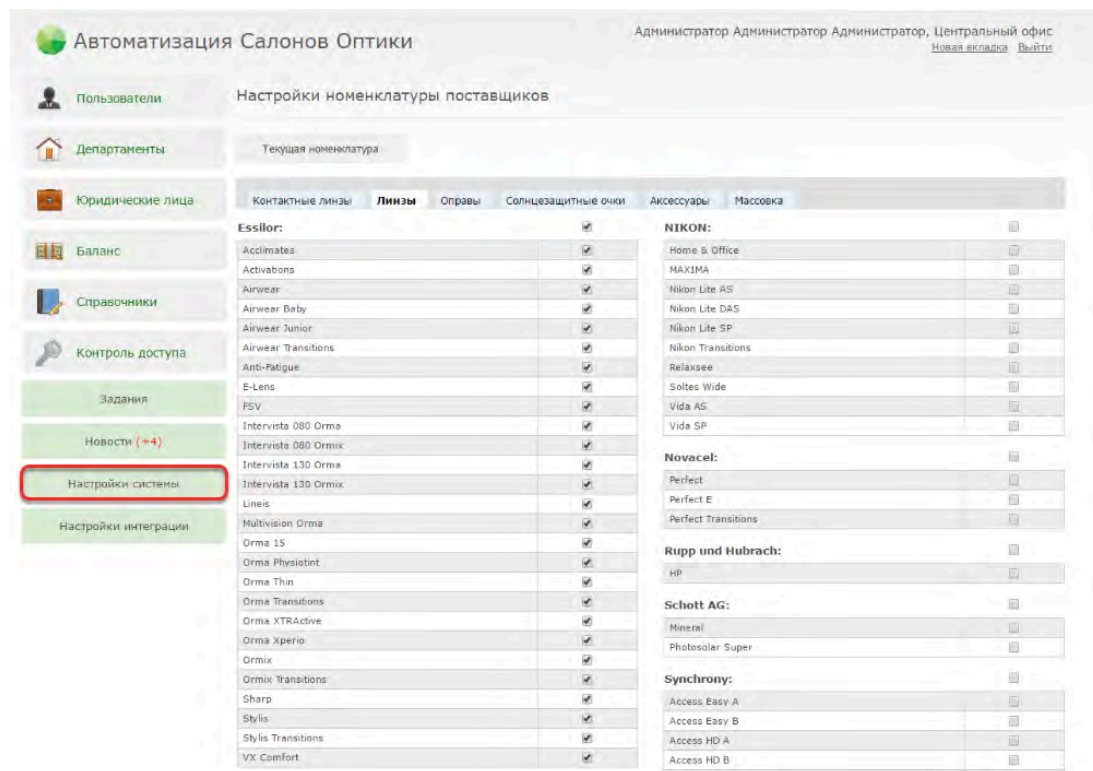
Автоматизация Салонов Оптики

Администратор Администратор Администратор, Центральный офис
Новая вкладка Выйти

Пользователи
Департаменты
Юридические лица
Баланс
Справочники
Контроль доступа
Задания
Новости (+4)
Настройки системы
Настройки интеграции

Настройки номенклатуры поставщиков

Текущая номенклатура

Контактные линзы | Линзы | Оправы | Солнцезащитные очки | Аксессуары | Массовка

Essilor:
Acclimates
Activations
Airwear
Airwear Baby
Airwear Junior
Airwear Transitions
Anti-Fatigue
E-Lens
FSV
Intervista 080 Orma
Intervista 080 Ormix
Intervista 130 Orma
Intervista 130 Ormix
Lineis
Multivision Orma
Orma 15
Orma Physiotint
Orma Thin
Orma Transitons
Orma XTRActive
Orma Xperio
Ormix
Ormix Transitions
Sharp
Stylis
Stylis Transitions
VX Comfort

NIKON:
Home & Office
MAXIMA
Nikon Lite AS
Nikon Lite DAS
Nikon Lite SP
Nikon Transitions
Relaxsee
Soltes Wide
Vida AS
Vida SP

Novacel:
Perfect
Perfect E
Perfect Transitions

Rupp und Hubrach:
HP

Schott AG:
Mineral
Photosolar Super

Synchrony:
Access Easy A
Access Easy B
Access HD A
Access HD B